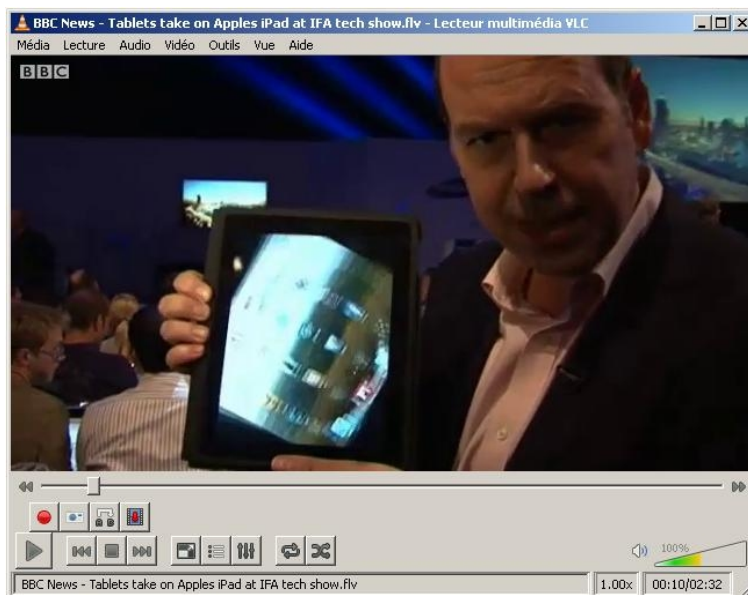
BBC News - Tablets take on Apples iPad at IFA tech show.flv - Lecteur multimédia VLC

Média Lecture Audio Vidéo Outils Vue Aide

BBC

100%

BBC News - Tablets take on Apples iPad at IFA tech show.flv

1.00x

00:10/02:32